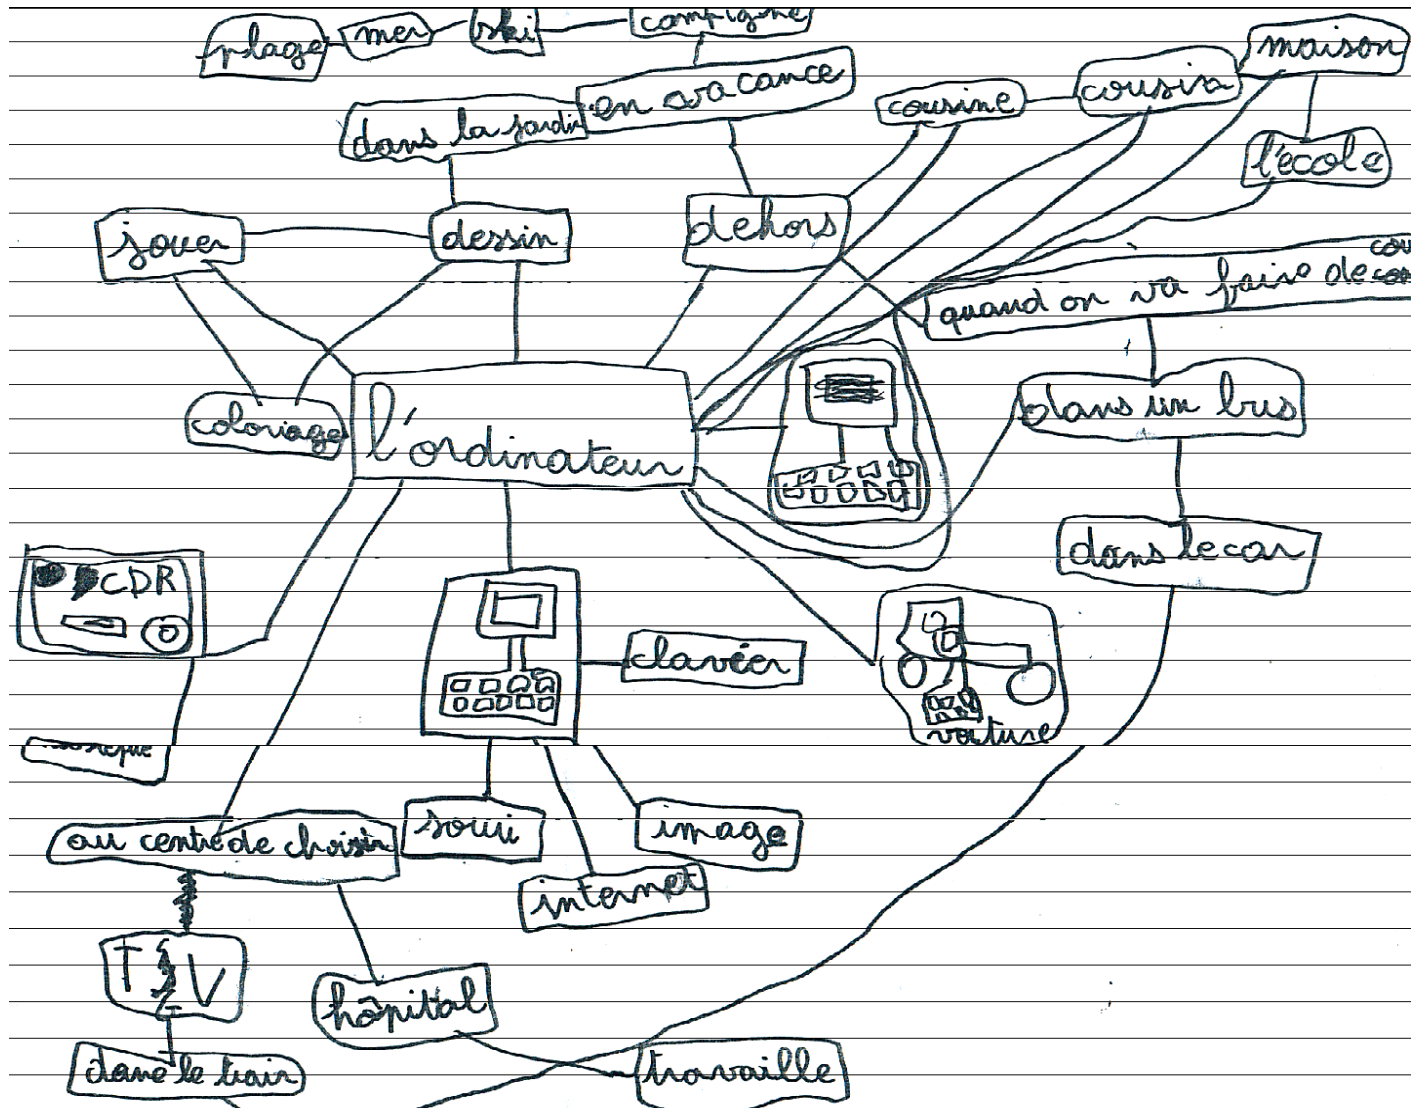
plage mer ski compagne
en vacance
dans la jardin
cousine cousin maison
l'école
jouer dessin dehors
quand on va faire de co
coloriage l'ordinateur
dans un bus
dans le car
CDR
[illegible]
clavier
voiture
au centre de choisin souri image
internet
TGV
hôpital
dans le train travaille